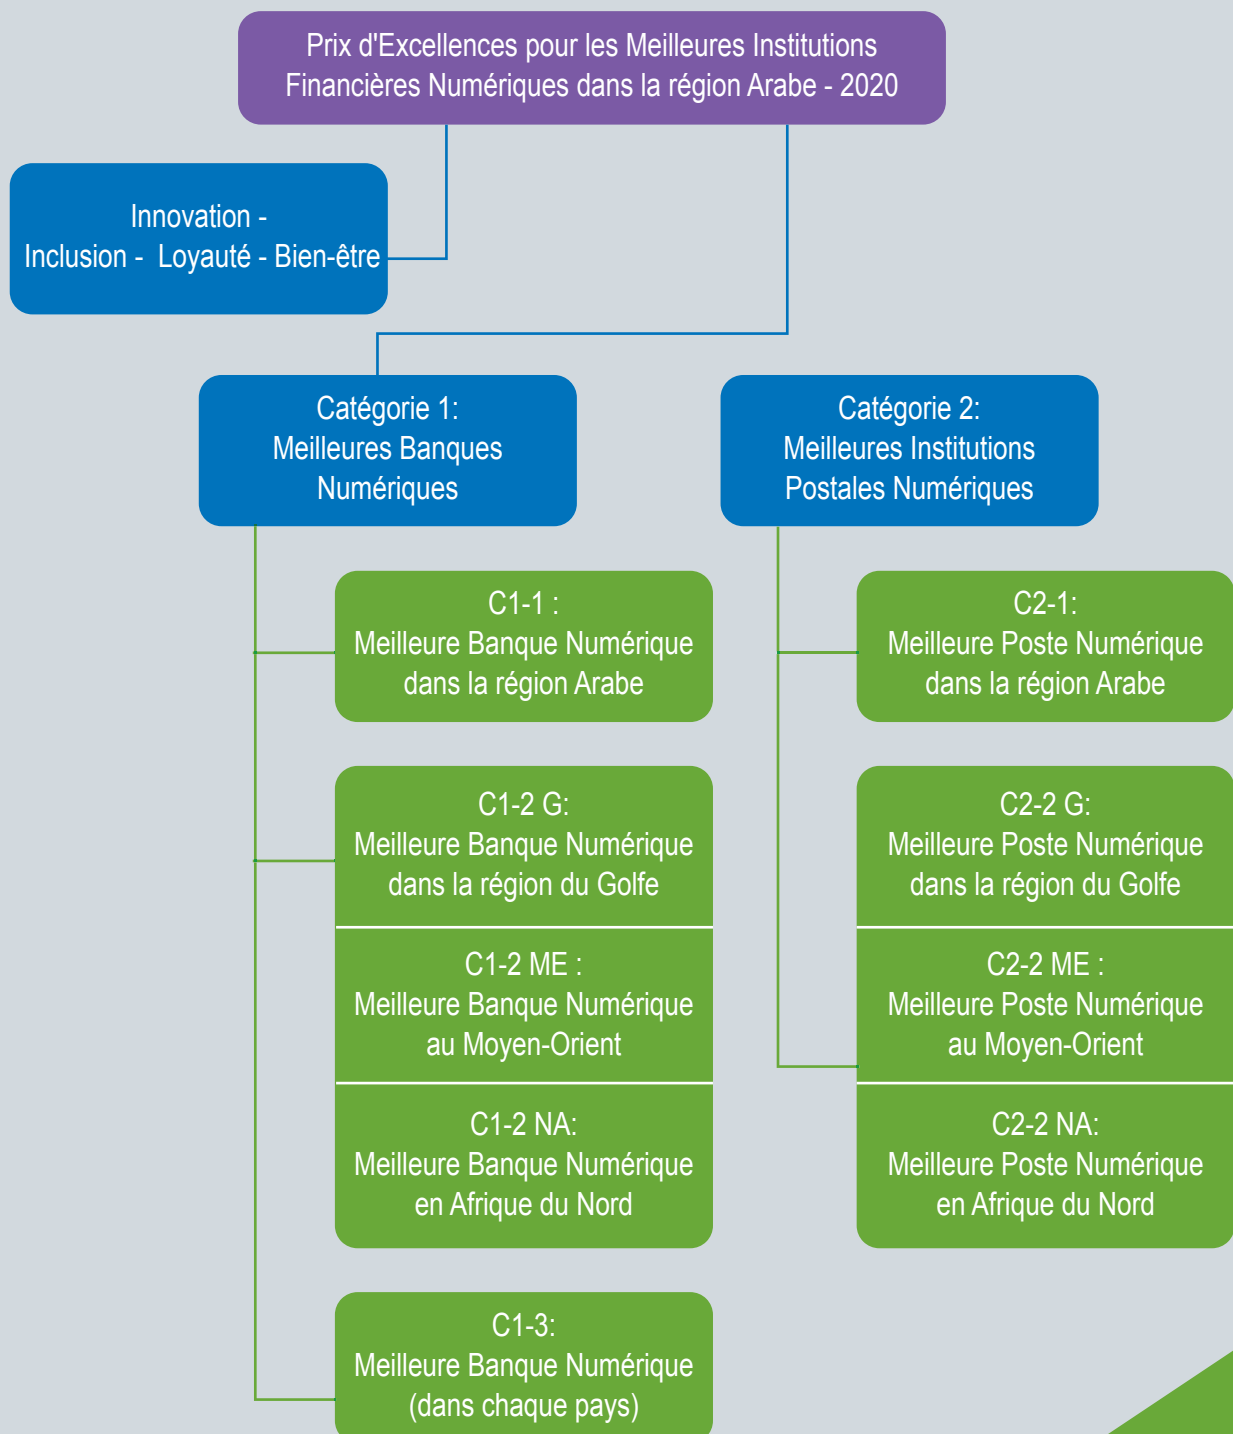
Prix d'Excellences pour les Meilleures Institutions Financières Numériques dans la région Arabe - 2020

Innovation - Inclusion - Loyauté - Bien-être

Catégorie 1: Meilleures Banques Numériques

C1-1 : Meilleure Banque Numérique dans la région Arabe

C1-2 G: Meilleure Banque Numérique dans la région du Golfe

C1-2 ME : Meilleure Banque Numérique au Moyen-Orient

C1-2 NA: Meilleure Banque Numérique en Afrique du Nord

C1-3: Meilleure Banque Numérique (dans chaque pays)

Catégorie 2: Meilleures Institutions Postales Numériques

C2-1: Meilleure Poste Numérique dans la région Arabe

C2-2 G: Meilleure Poste Numérique dans la région du Golfe

C2-2 ME : Meilleure Poste Numérique au Moyen-Orient

C2-2 NA: Meilleure Poste Numérique en Afrique du Nord